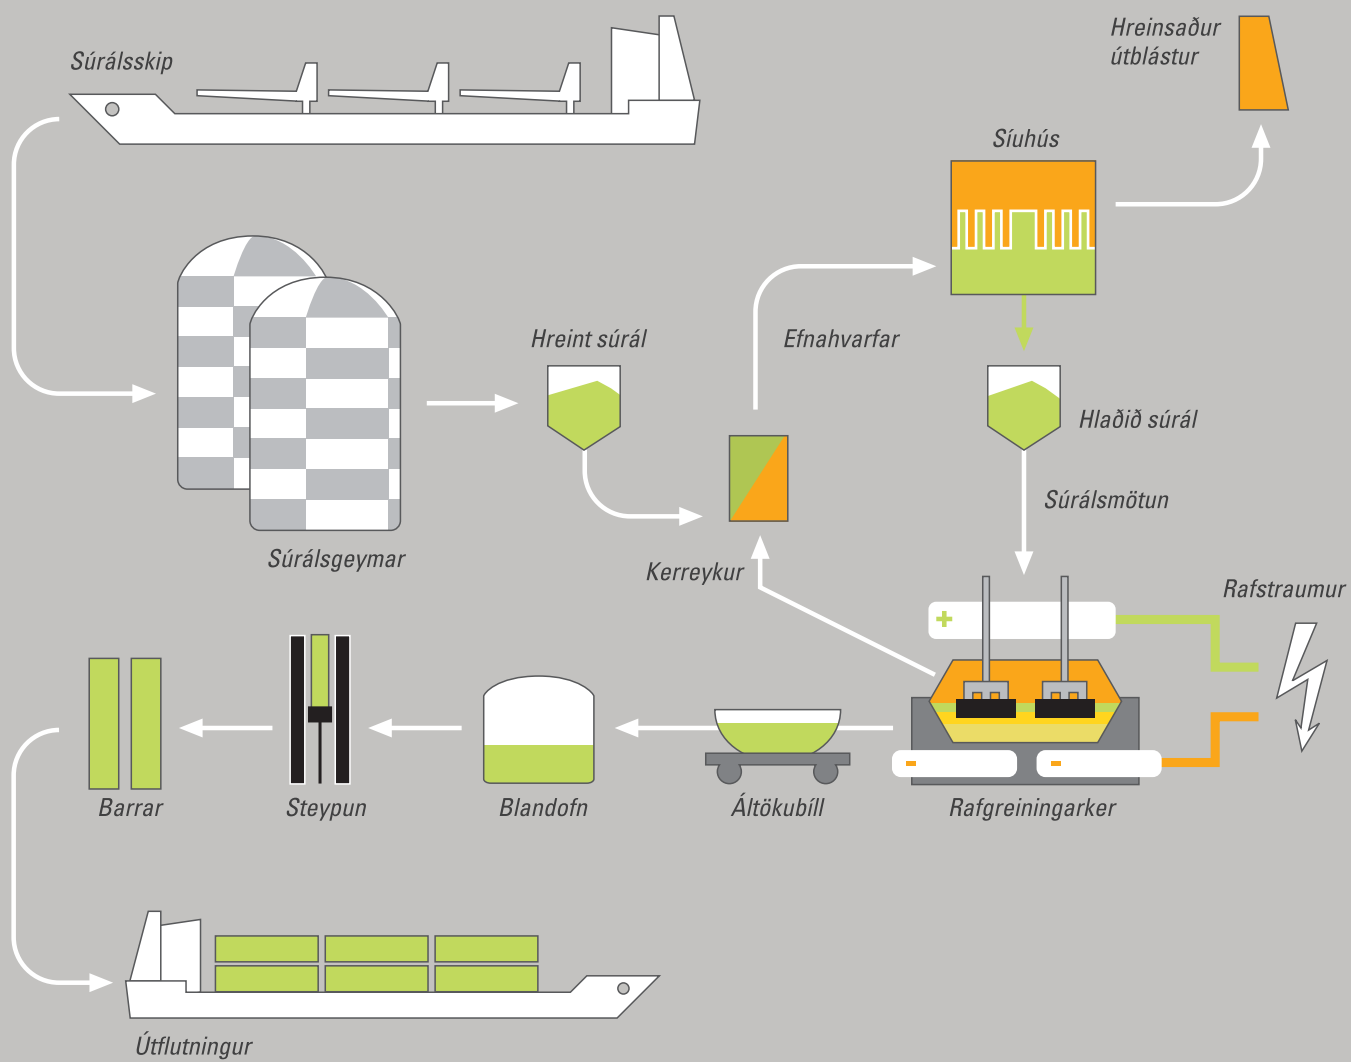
Súrálsskip

Hreinsaður útblástur

Síuhús

Súrálsgeymar

Hreint súrál

Efnahvarfar

Hlaðið súrál

Súrálsmötun

Kerreykur

Rafstraumur

+

-

-

Barrar

Steypun

Blandofn

Áltökubíll

Rafgreiningarker

Útflutningur